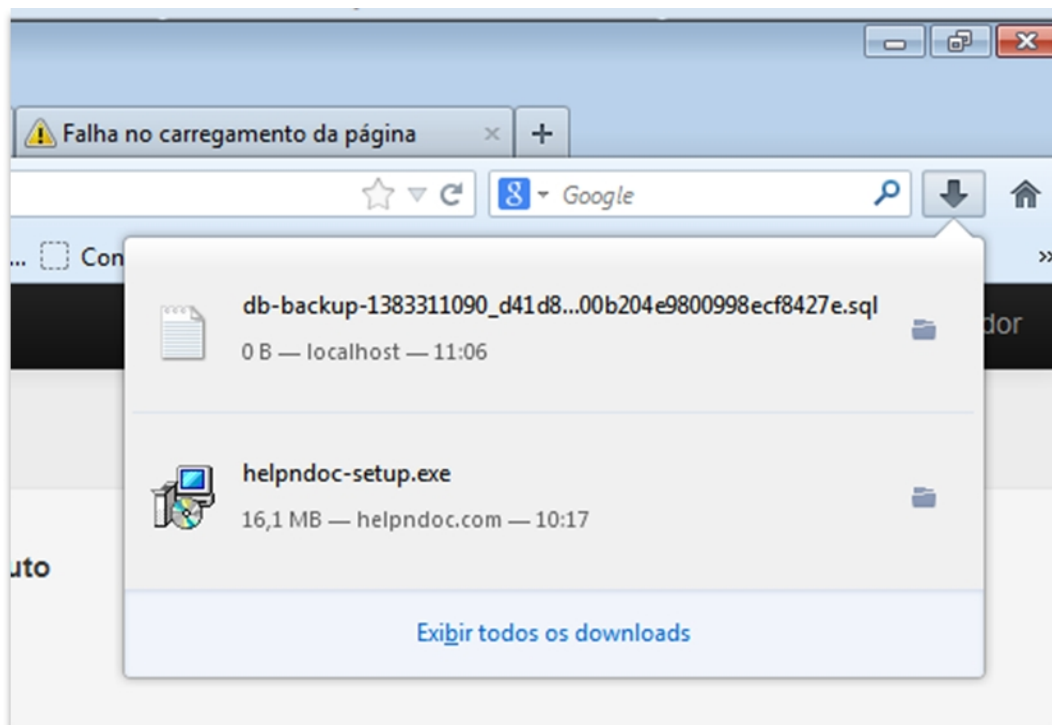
Falha no carregamento da página

Google

... Con

db-backup-1383311090_d41d8...00b204e9800998ecf8427e.sql

0 B — localhost — 11:06

dor

helpndoc-setup.exe

16,1 MB — helpndoc.com — 10:17

uto

Exibir todos os downloads